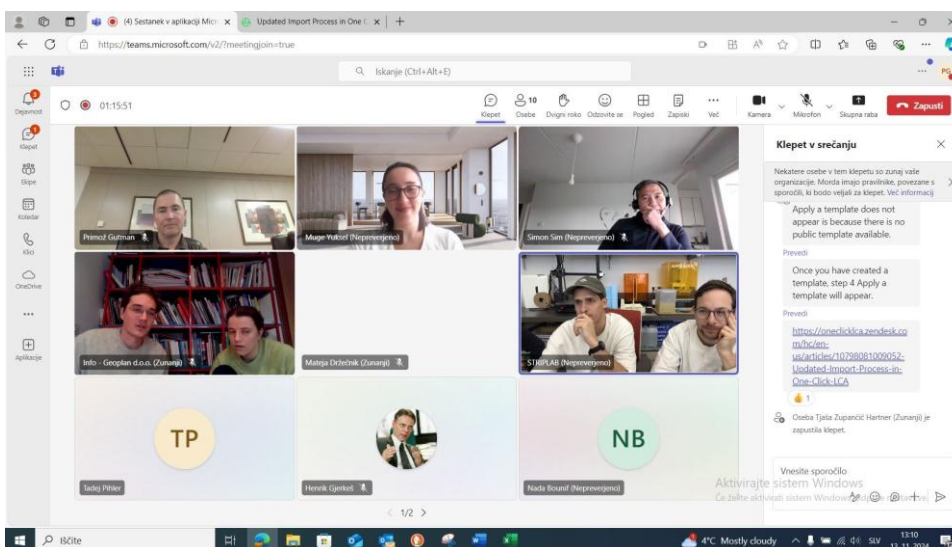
(4) Sestanek v aplikaciji Micr ×
Updated Import Process in One C ×
+
https://teams.microsoft.com/v2/?meetingjoin=true
Iskanje (Ctrl+Alt+E)
Dejavnost
Klepet
Ekipe
Koledar
Klic
OneDrive
...
Aplikacije
01:15:51
Klepet
10
Osebe
Dvigni roko
Odzovite se
Pogled
Zapiski
Več
Kamera
Mikrofon
Skupna raba
Zapusti
Klepet v srečanju
Nekatere osebe v tem klepetu so zunaj vaše organizacije. Morda imajo pravilnike, povezane s sporočili, ki bodo veljali za klepet. Več informacij
Apply a template does not appear is because there is no public template available.
Prevedi
Once you have created a template, step 4 Apply a template will appear.
Prevedi
https://oneclicklca.zendesk.com/hc/en-us/articles/10798081009052-Updated-Import-Process-in-One-Click-LCA
1
Oseba Tjaša Zupančič Hartner (Zunanji) je zapustila klepet.
Vnesite sporočilo
Primož Gutman
Muge Yuksel (Nepreverjeno)
Simon Sim (Nepreverjeno)
Info - Geoplan d.o.o. (Zunanji)
Mateja Drženčnik (Zunanji)
STRIPLAB (Nepreverjeno)
TP
NB
Tadej Pihler
Henrik Gjerkeš
Nada Bounif (Nepreverjeno)
1/2
Aktivirajte sistem Windows
Če želite aktivirati sistem Windows, odprite nastavitve.
Iščite
4°C Mostly cloudy
SLV
13:10
13.11.2024